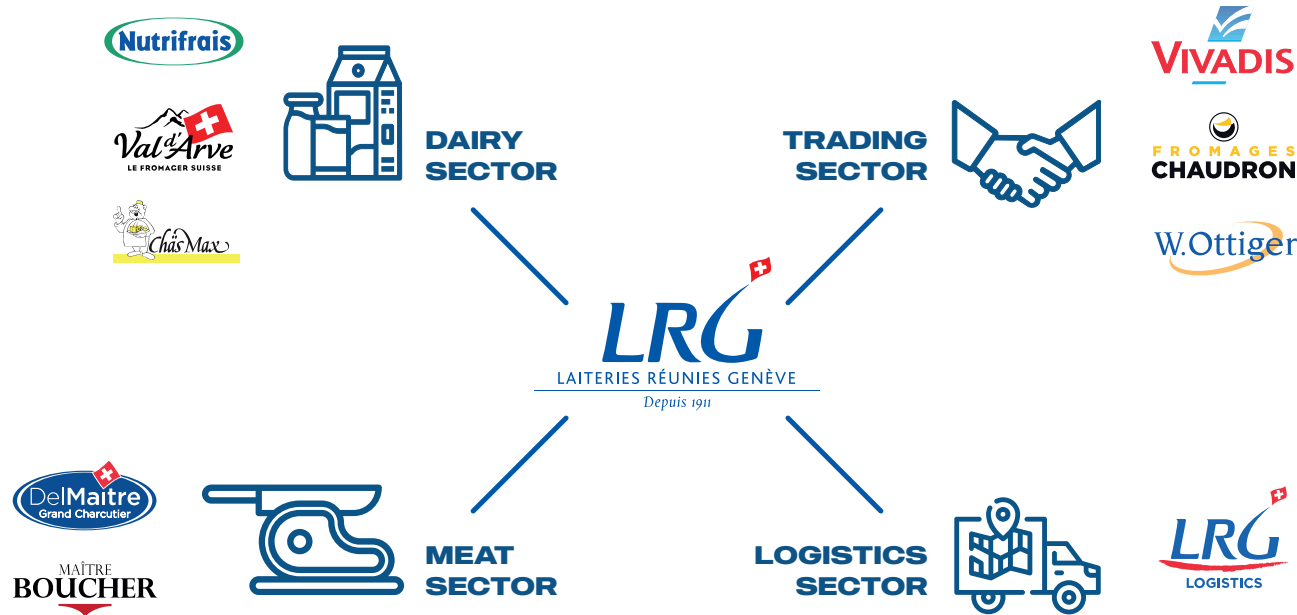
Nutrifrais

Val d'Arve
LE FROMAGER SUISSE

Chäs Max

DAIRY SECTOR

TRADING SECTOR

VIVADIS

FROMAGES CHAUDRON

W.Ottiger

LRG
LAITERIES RÉUNIES GENÈVE
Depuis 1911

DelMaitre
Grand Charcutier

MAÎTRE BOUCHER

MEAT SECTOR

LOGISTICS SECTOR

LRG
LOGISTICS